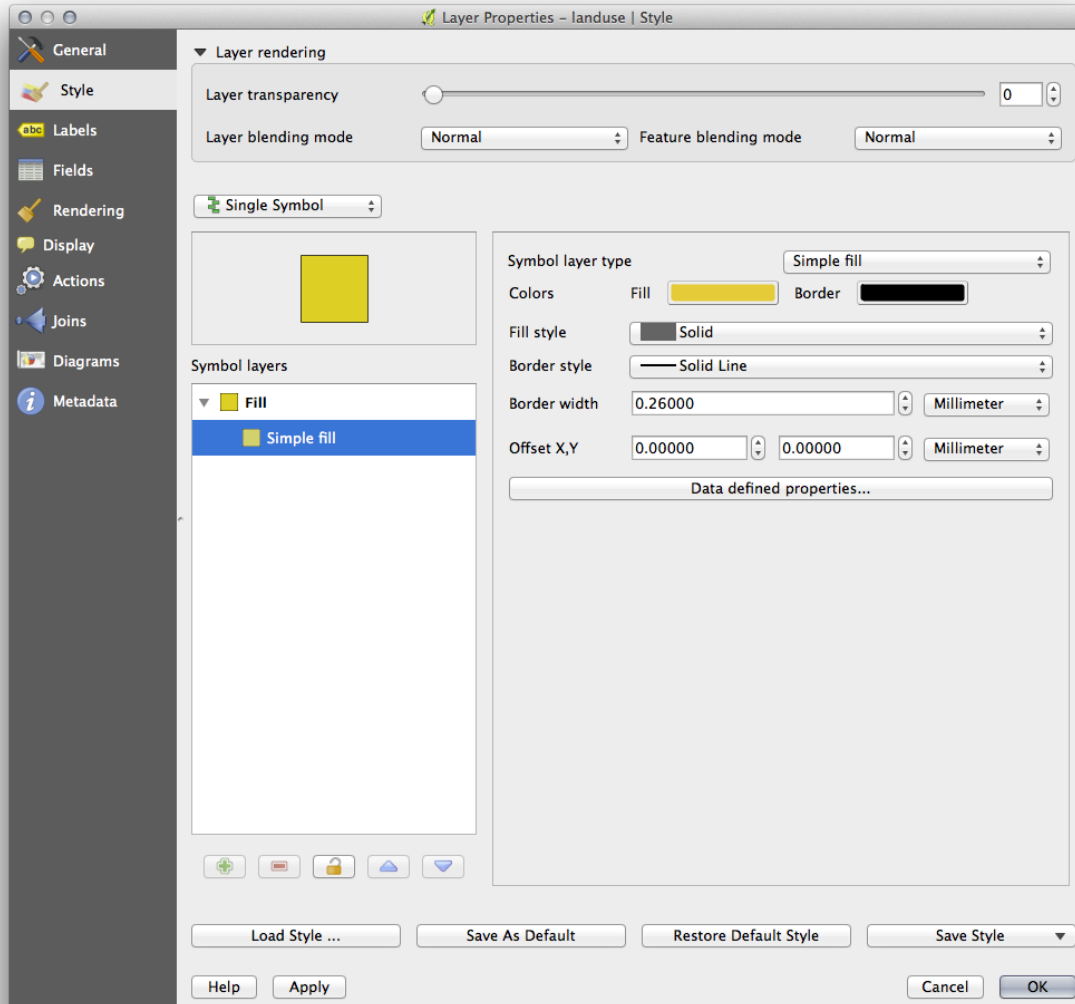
Layer Properties – landuse | Style

General
Style
Labels
Fields
Rendering
Display
Actions
Joins
Diagrams
Metadata

Layer rendering
Layer transparency 0
Layer blending mode Normal
Feature blending mode Normal

Single Symbol

Symbol layers
Fill
Simple fill

Symbol layer type Simple fill
Colors Fill Border
Fill style Solid
Border style Solid Line
Border width 0.26000 Millimeter
Offset X,Y 0.00000 0.00000 Millimeter
Data defined properties...

Load Style ...
Save As Default
Restore Default Style
Save Style

Help
Apply
Cancel
OK